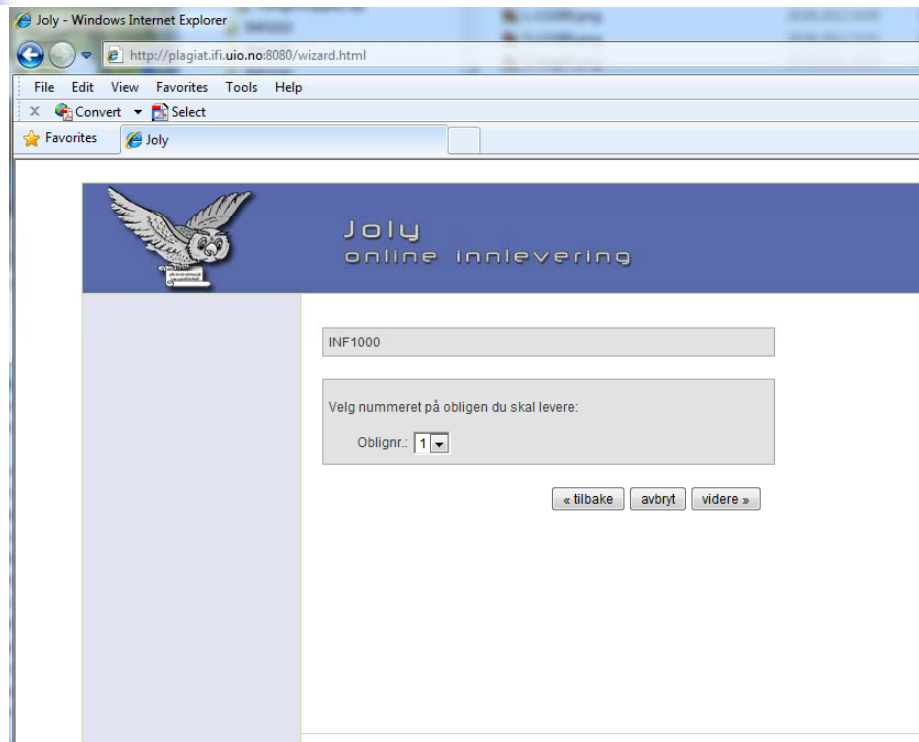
Joly - Windows Internet Explorer

http://plagiat.ifi.uio.no:8080/wizard.html

File Edit View Favorites Tools Help

Convert Select

Favorites Joly

Joly
online innlevering

INF1000

Velg nummeret på obligen du skal levere:

Oblignr.: 1

« tilbake avbryt videre »